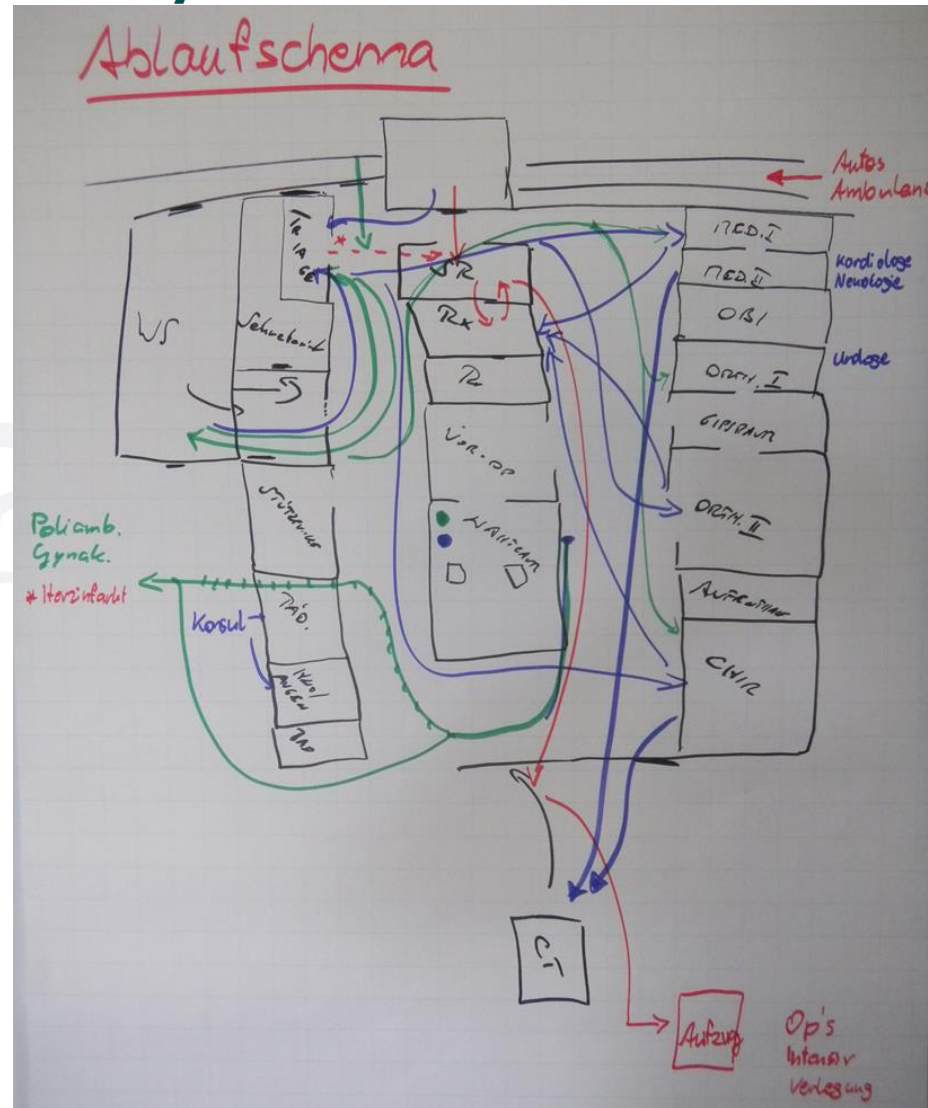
Ablaufschema

Autos
Ambulanz

TRIAGE

WS

Schockraum

SR

Rx

R

MED. I

MED. II

Kardiologe
Neurologie

OBS

ORTH. I

Urologe

GIPSRAUM

VOR-OP

WARTERAUM

ORTH. II

Stützpunkt

Poliamb.
Gynak.

* Herzinfarkt

Konsul

TAO

AUFNAHME

Konsil-
zimmer

TAO

CHIR

CT

Aufzug

Op's
Intensiv
Verlegung